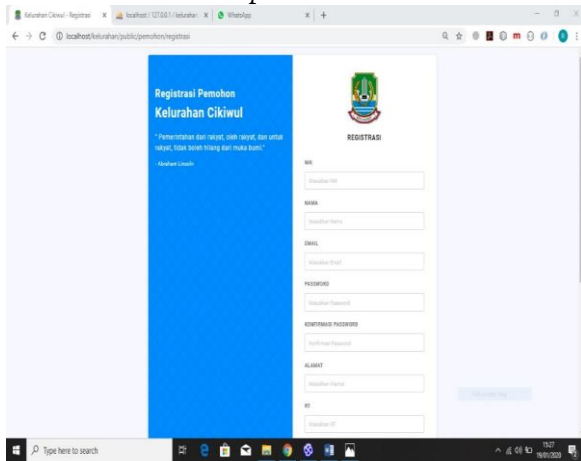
Kelurahan Cikiwul - Registrasi | localhost / 127.0.0.1 / kelurahan | WhatsApp

localhost/kelurahan/public/pemohon/registrasi

Registrasi Pemohon
Kelurahan Cikiwul

" Pemerintahan dari rakyat, oleh rakyat, dan untuk rakyat, tidak boleh hilang dari muka bumi."

- Abraham Lincoln

REGISTRASI

NIK
Masukkan NIK

NAMA
Masukkan Nama

EMAIL
Masukkan Email

PASSWORD
Masukkan Password

KONFIRMASI PASSWORD
Konfirmasi Password

ALAMAT
Masukkan Alamat

RT
Masukkan RT

Type here to search

13:27
19/01/2020